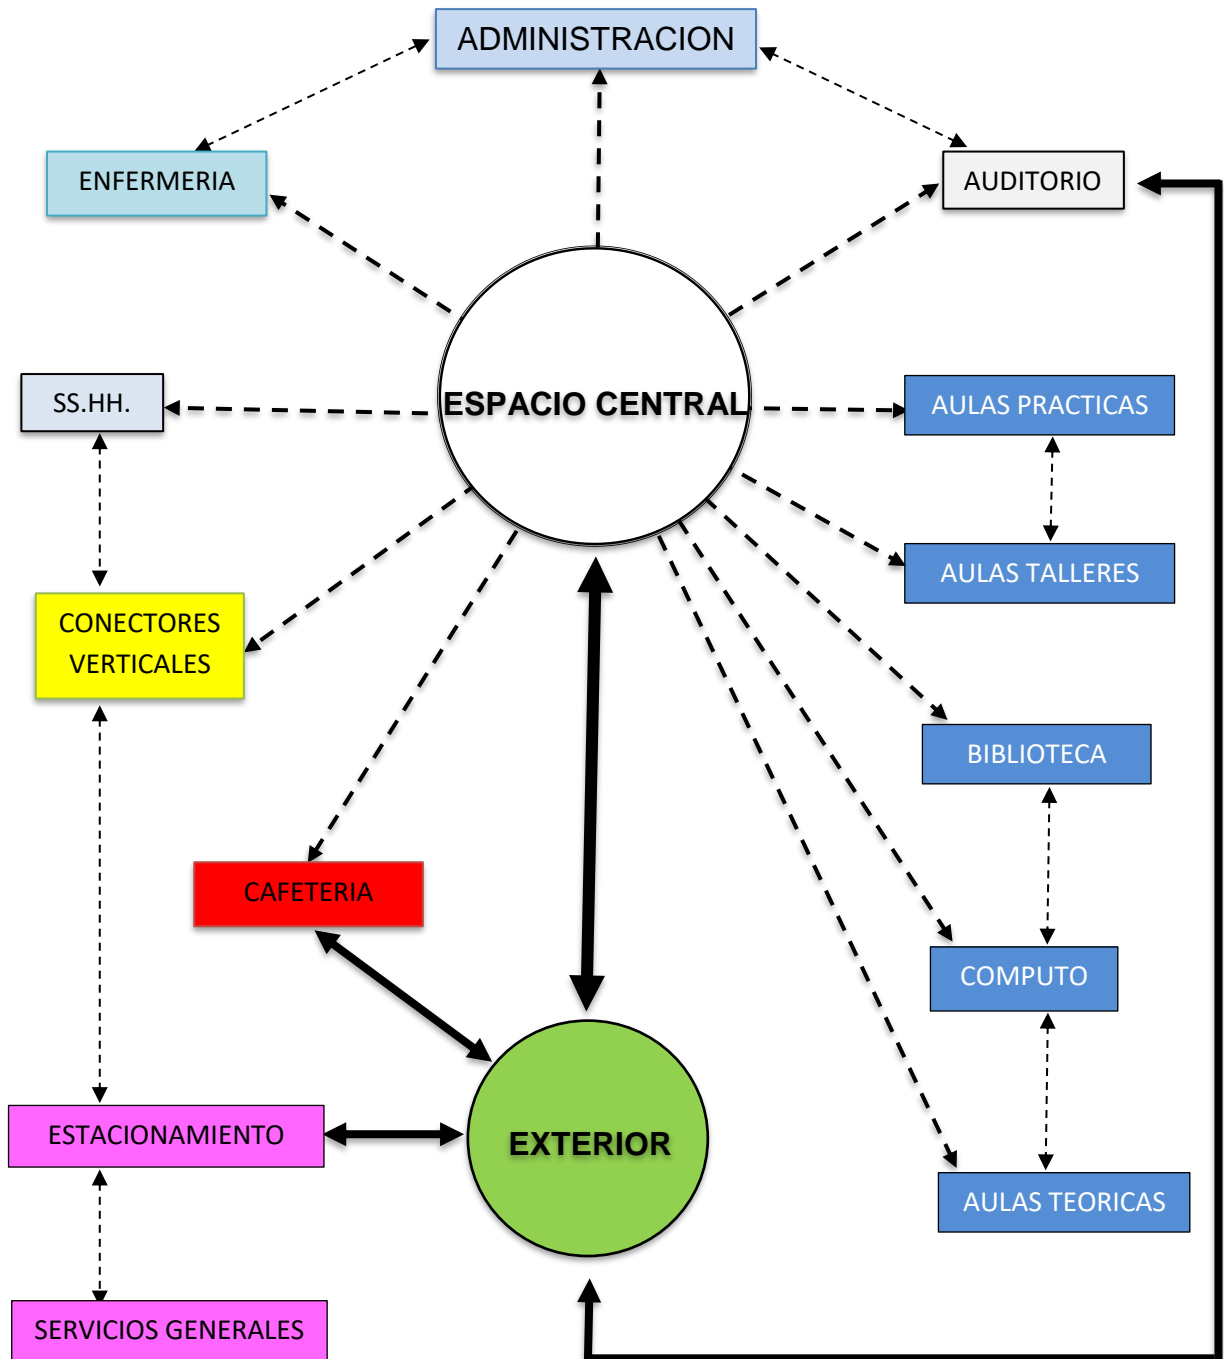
ADMINISTRACION

ENFERMERIA

AUDITORIO

SS.HH.

ESPACIO CENTRAL

AULAS PRACTICAS

AULAS TALLERES

CONECTORES VERTICALES

BIBLIOTECA

CAFETERIA

COMPUTO

ESTACIONAMIENTO

EXTERIOR

AULAS TEORICAS

SERVICIOS GENERALES